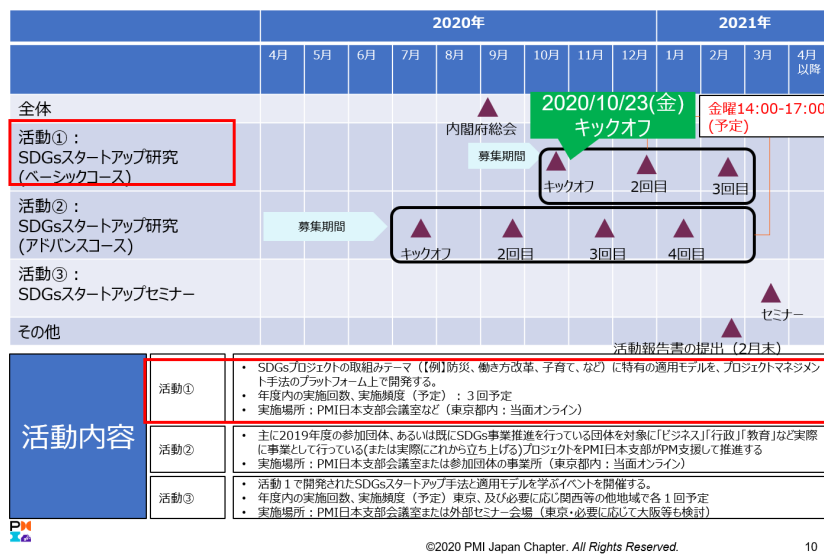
| | 2020年 | | | | | | | | | 2021年 | | | |
|---|---|---|---|---|---|---|---|---|---|---|---|---|---|
| | 4月 | 5月 | 6月 | 7月 | 8月 | 9月 | 10月 | 11月 | 12月 | 1月 | 2月 | 3月 | 4月以降 |
| 全体 | | | | | | 内閣府総会 | | | | | | | |
| 活動①：SDGsスタートアップ研究（ベーシックコース） | | | | | | 募集期間 | キックオフ | | 2回目 | | 3回目 | | |
| 活動②：SDGsスタートアップ研究（アドバンスコース） | 募集期間 | | | キックオフ | | 2回目 | | 3回目 | | 4回目 | | | |
| 活動③：SDGsスタートアップセミナー | | | | | | | | | | | | セミナー | |
| その他 | | | | | | | | | | | 活動報告書の提出（2月末） | | |

2020/10/23(金)
キックオフ

金曜14:00-17:00
(予定)

活動内容

| 活動① | • SDGsプロジェクトの取組みテーマ（【例】防災、働き方改革、子育て、など）に特有の適用モデルを、プロジェクトマネジメント手法のプラットフォーム上で開発する。<br>• 年度内の実施回数、実施頻度（予定）：３回予定<br>• 実施場所：PMI日本支部会議室など（東京都内：当面オンライン） |
|---|---|
| 活動② | • 主に2019年度の参加団体、あるいは既にSDGs事業推進を行っている団体を対象に「ビジネス」「行政」「教育」など実際に事業として行っている(または実際にこれから立ち上げる)プロジェクトをPMI日本支部がPM支援して推進する<br>• 実施場所：PMI日本支部会議室または参加団体の事業所（東京都内：当面オンライン） |
| 活動③ | • 活動１で開発されたSDGsスタートアップ手法と適用モデルを学ぶイベントを開催する。<br>• 年度内の実施回数、実施頻度（予定）東京、及び必要に応じ関西等の他地域で各１回予定<br>• 実施場所：PMI日本支部会議室または外部セミナー会場（東京・必要に応じて大阪等も検討） |

PMI

©2020 PMI Japan Chapter. All Rights Reserved.
10